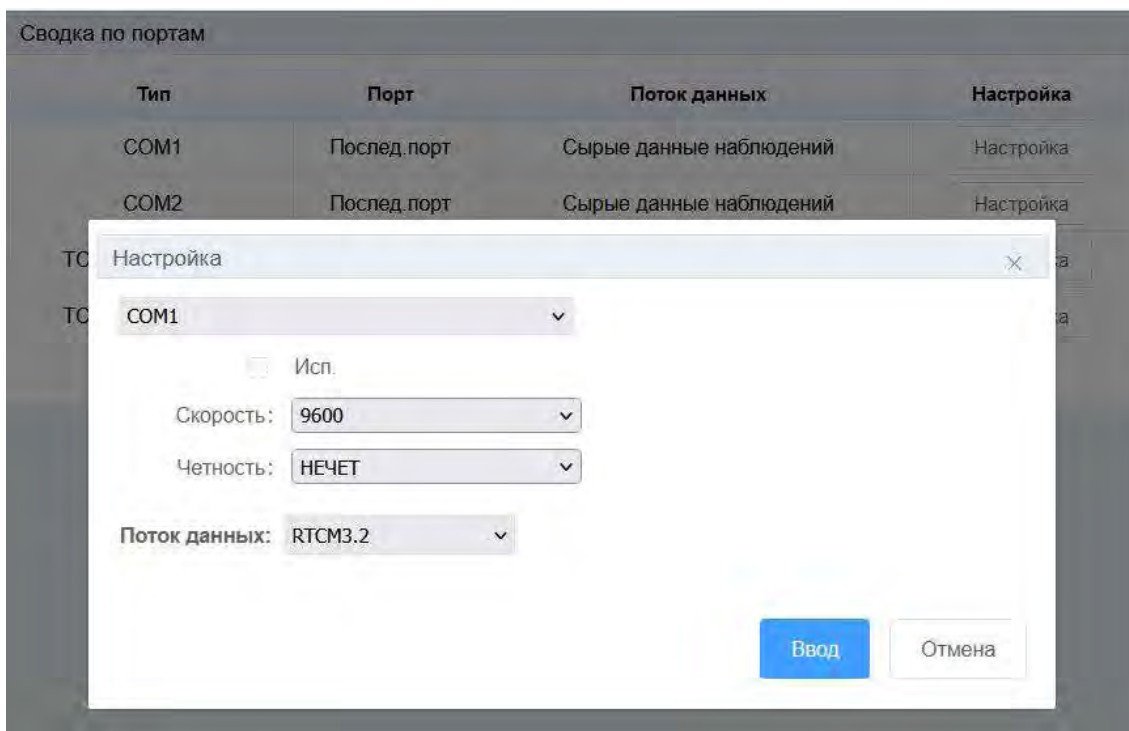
Сводка по портам

| Тип | Порт | Поток данных | Настройка |
|---|---|---|---|
| COM1 | Послед.порт | Сырые данные наблюдений | Настройка |
| COM2 | Послед.порт | Сырые данные наблюдений | Настройка |
| TC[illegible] | | | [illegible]а |
| TC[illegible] | | | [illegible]а |

Настройка ×

COM1

Исп.

Скорость: 9600

Четность: НЕЧЕТ

Поток данных: RTCM3.2

Ввод Отмена